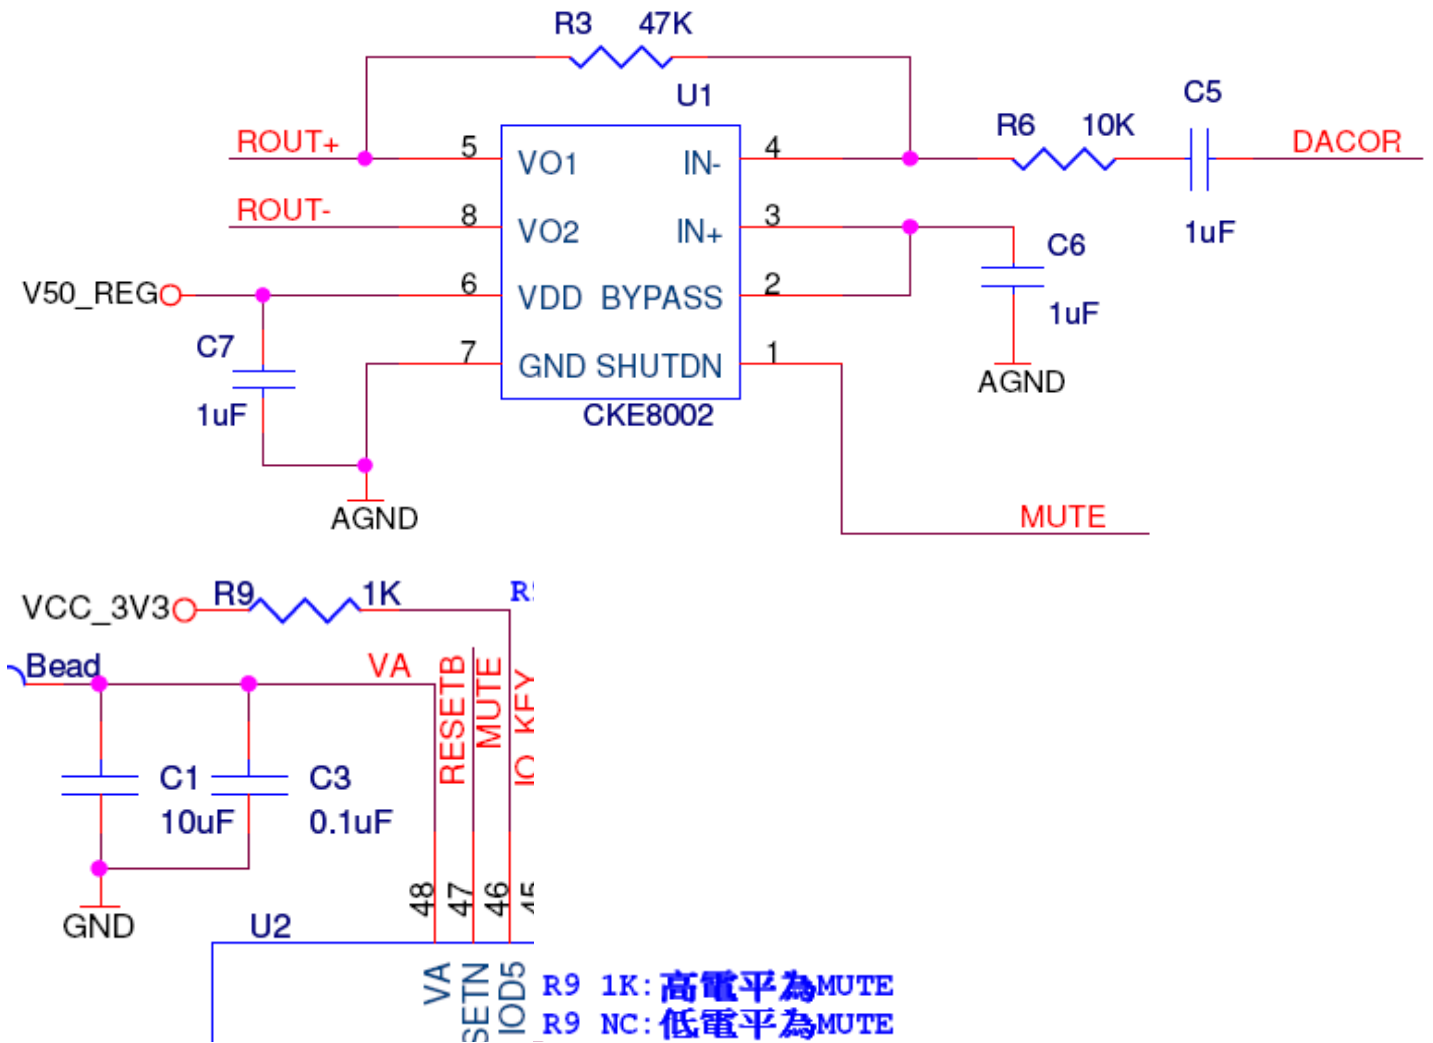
R3 47K
U1
ROUT+
5
VO1
IN-
4
R6 10K
C5
DACOR
ROUT-
8
VO2
IN+
3
C6
1uF
V50_REG
6
VDD BYPASS
2
1uF
C7
7
GND SHUTDN
1
AGND
1uF
CKE8002
AGND
MUTE
VCC_3V3
R9
1K
R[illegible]
Bead
VA
RESETB
MUTE
IO_KEY
C1
C3
10uF
0.1uF
GND
48
47
46
45
U2
VA
SETN
IOD5
R9 1K:高電平為MUTE
R9 NC:低電平為MUTE